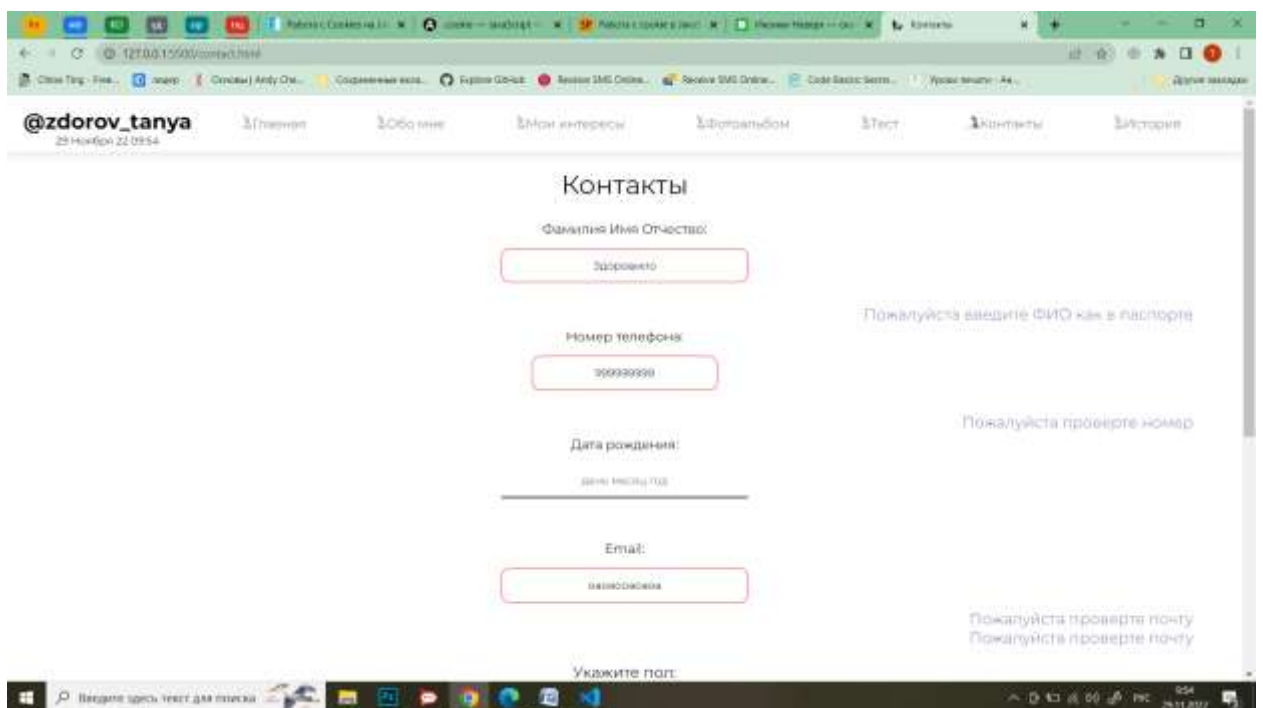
@zdorov_tanya
29 Ноября 22 09:54

Главная Обо мне Мои интересы Фотоальбом Тест Контакты История

Контакты

Фамилия Имя Отчество:

Здоровенко

Пожалуйста введите ФИО как в паспорте

Номер телефона:

9999999999

Пожалуйста проверте номер

Дата рождения:

день месяц год

Email:

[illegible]

Пожалуйста проверте почту
Пожалуйста проверте почту

Укажите пол:

127.0.0.1:5500/contact.html

Контакты

Введите здесь текст для поиска

9:54
29.11.2022